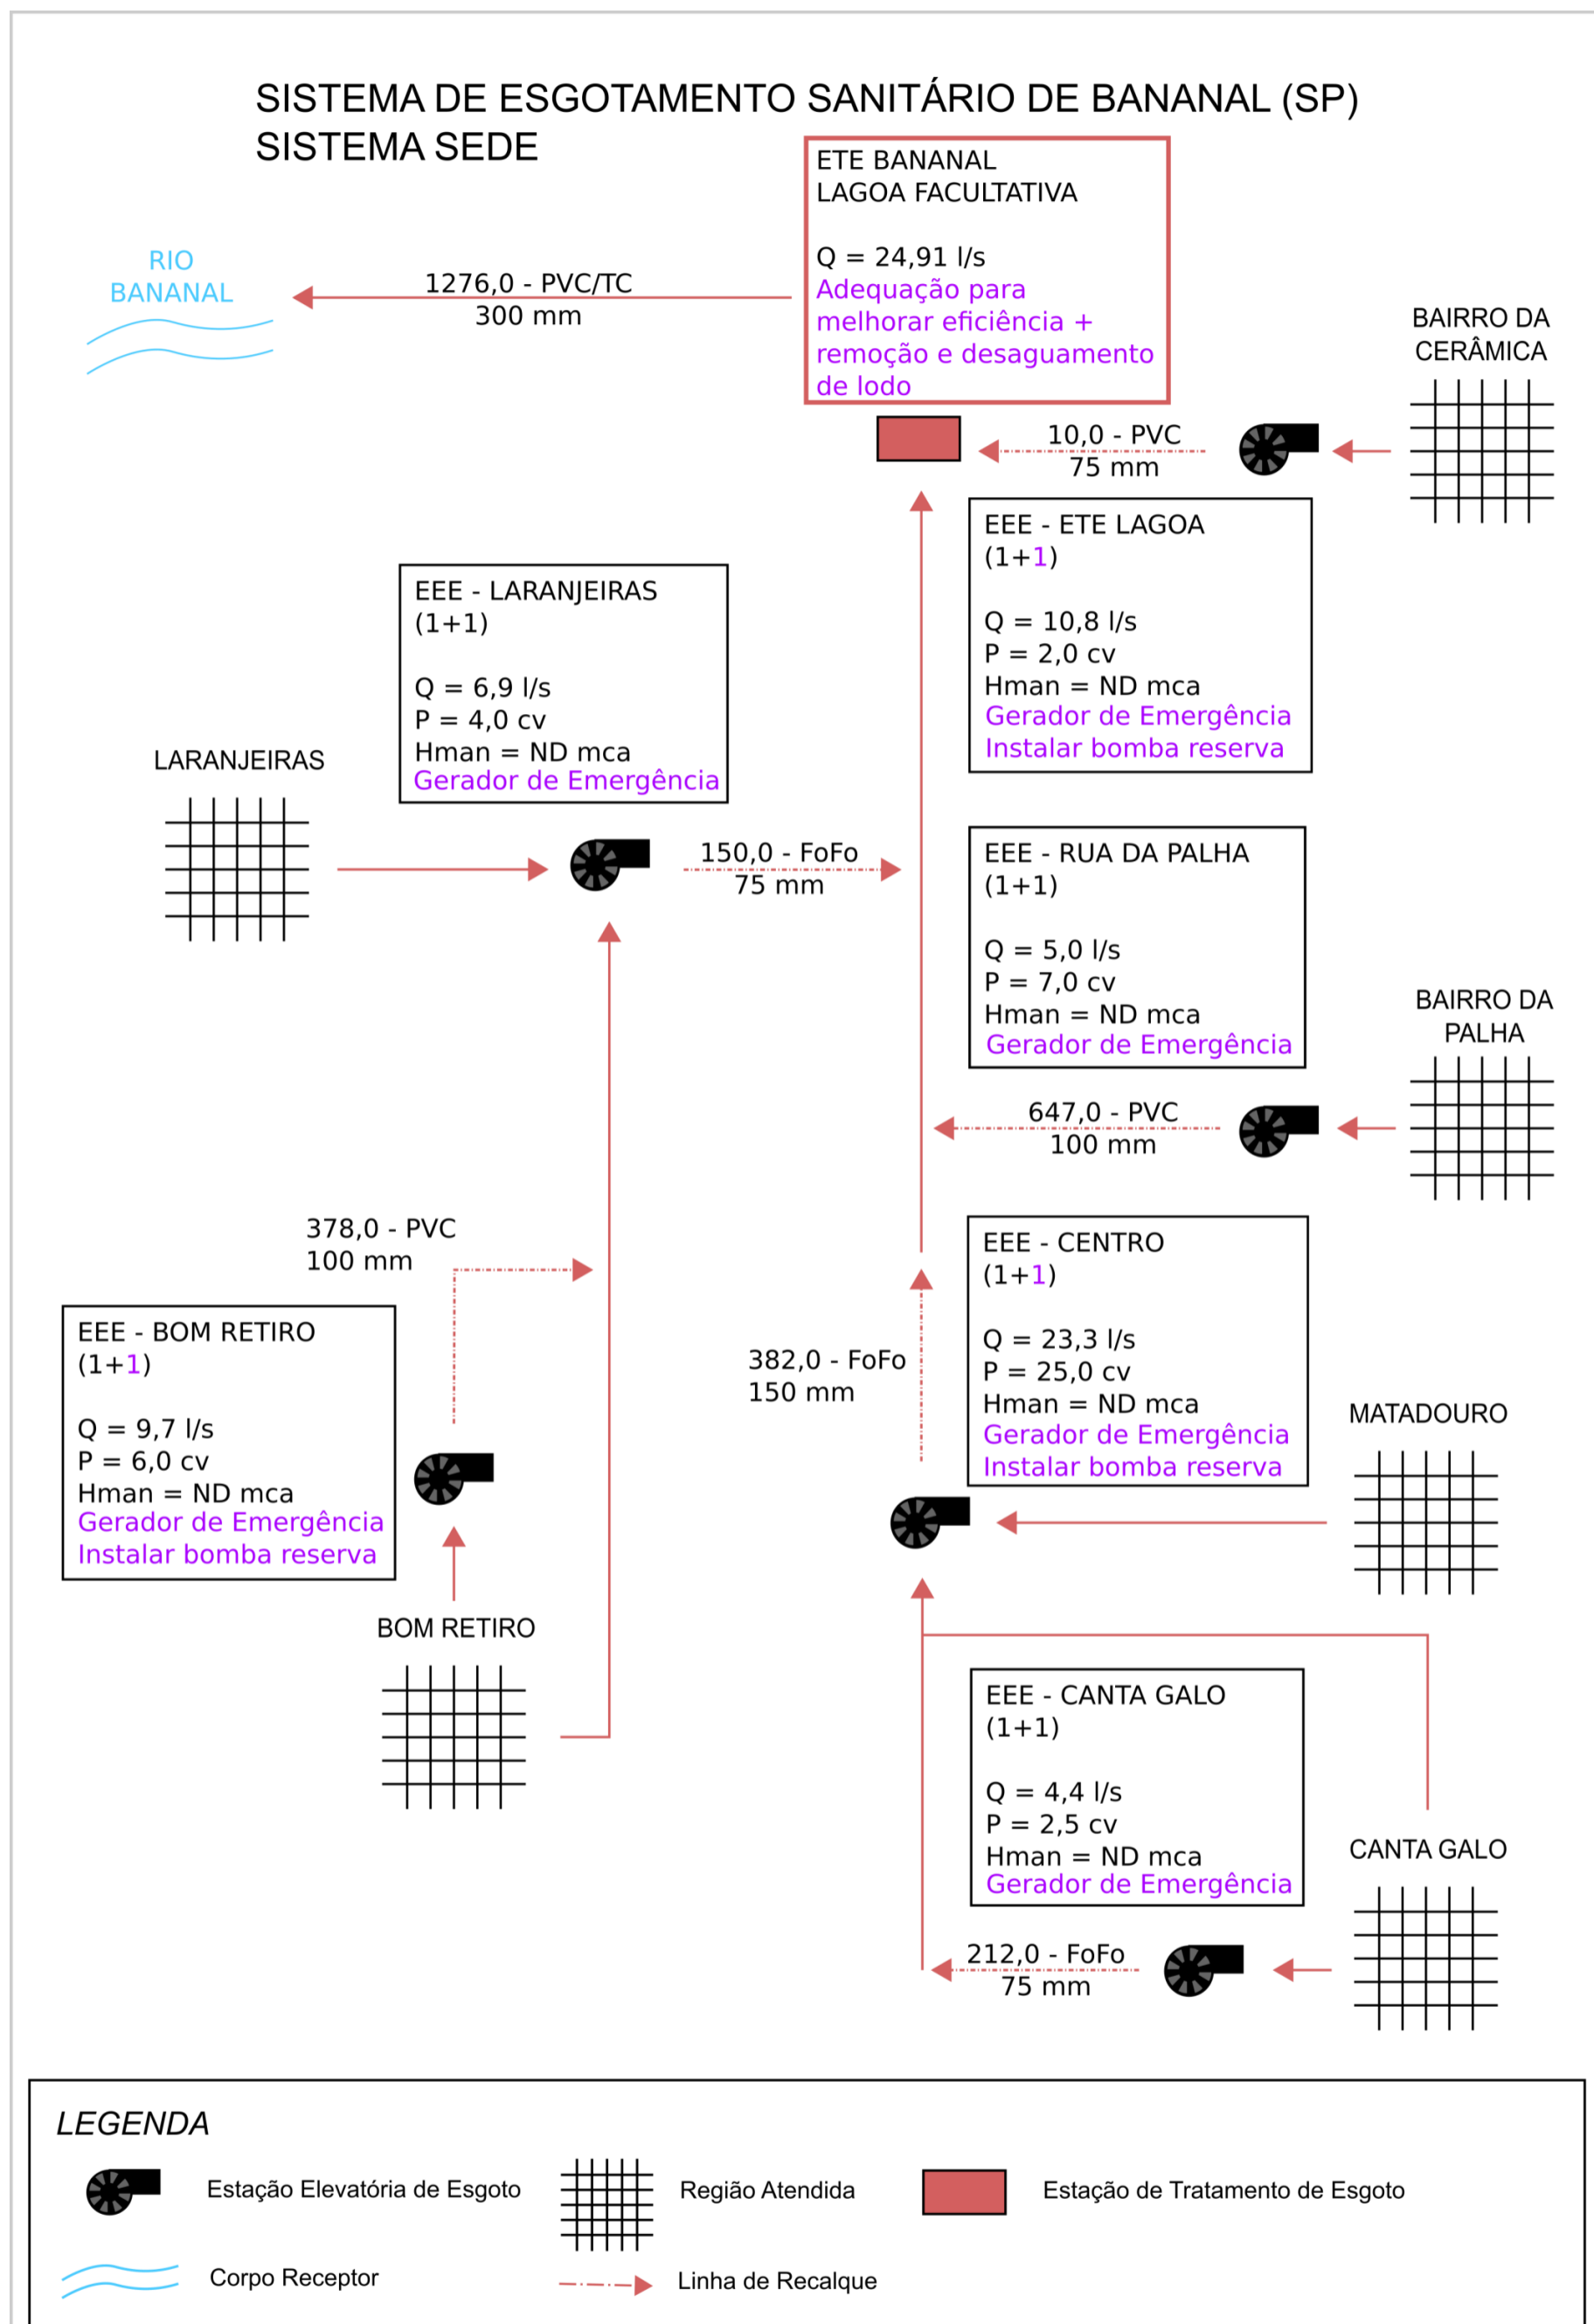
SISTEMA DE ESGOTAMENTO SANITÁRIO DE BANANAL (SP)
SISTEMA SEDE

ETE BANANAL
LAGOA FACULTATIVA

Q = 24,91 l/s
Adequação para melhorar eficiência + remoção e desaguamento de lodo

RIO BANANAL

1276,0 - PVC/TC
300 mm

BAIRRO DA CERÂMICA

10,0 - PVC
75 mm

EEE - ETE LAGOA
(1+1)

Q = 10,8 l/s
P = 2,0 cv
Hman = ND mca
Gerador de Emergência
Instalar bomba reserva

EEE - LARANJEIRAS
(1+1)

Q = 6,9 l/s
P = 4,0 cv
Hman = ND mca
Gerador de Emergência

LARANJEIRAS

150,0 - FoFo
75 mm

EEE - RUA DA PALHA
(1+1)

Q = 5,0 l/s
P = 7,0 cv
Hman = ND mca
Gerador de Emergência

BAIRRO DA PALHA

647,0 - PVC
100 mm

378,0 - PVC
100 mm

EEE - CENTRO
(1+1)

Q = 23,3 l/s
P = 25,0 cv
Hman = ND mca
Gerador de Emergência
Instalar bomba reserva

EEE - BOM RETIRO
(1+1)

Q = 9,7 l/s
P = 6,0 cv
Hman = ND mca
Gerador de Emergência
Instalar bomba reserva

382,0 - FoFo
150 mm

MATADOURO

BOM RETIRO

EEE - CANTA GALO
(1+1)

Q = 4,4 l/s
P = 2,5 cv
Hman = ND mca
Gerador de Emergência

CANTA GALO

212,0 - FoFo
75 mm

LEGENDA

Estação Elevatória de Esgoto
Região Atendida
Estação de Tratamento de Esgoto
Corpo Receptor
Linha de Recalque